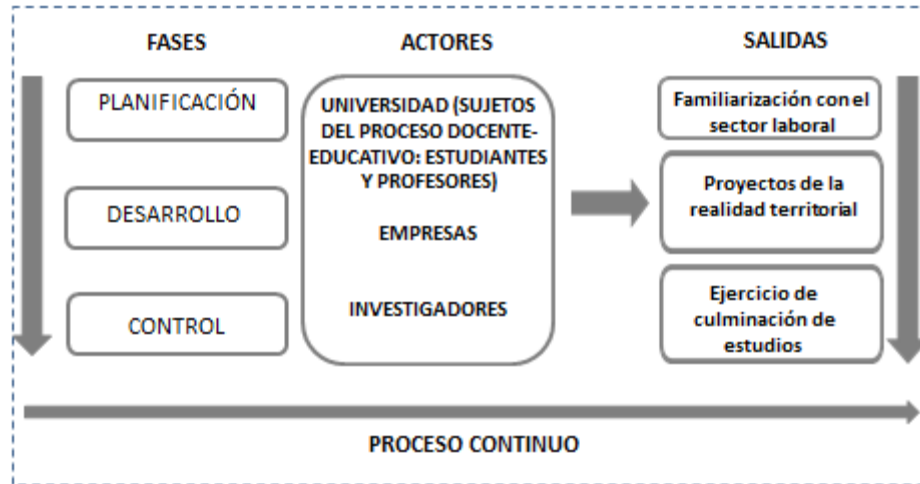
FASES

PLANIFICACIÓN

DESARROLLO

CONTROL

ACTORES

UNIVERSIDAD (SUJETOS DEL PROCESO DOCENTE-EDUCATIVO: ESTUDIANTES Y PROFESORES)

EMPRESAS

INVESTIGADORES

SALIDAS

Familiarización con el sector laboral

Proyectos de la realidad territorial

Ejercicio de culminación de estudios

PROCESO CONTINUO